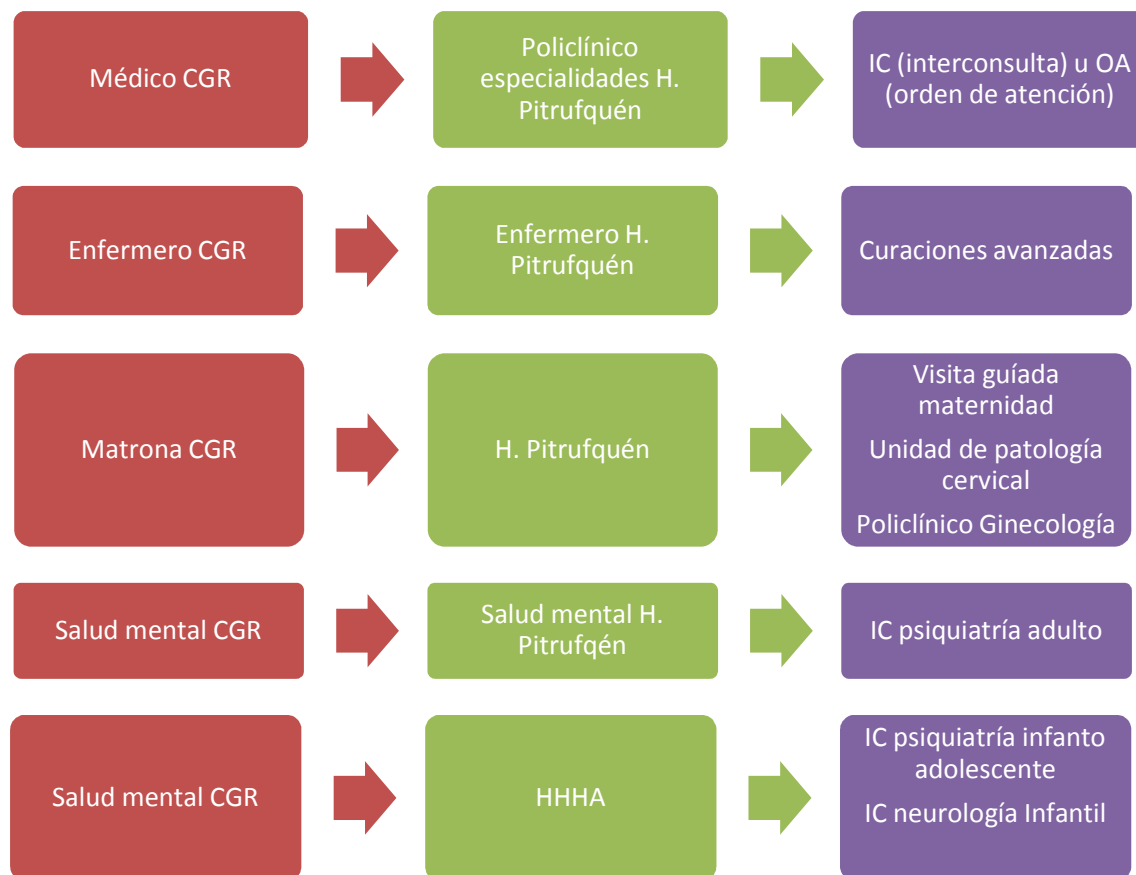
Médico CGR

Policlínico especialidades H. Pitrufquén

IC (interconsulta) u OA (orden de atención)

Enfermero CGR

Enfermero H. Pitrufquén

Curaciones avanzadas

Matrona CGR

H. Pitrufquén

Visita guíada maternidad

Unidad de patología cervical

Policlínico Ginecología

Salud mental CGR

Salud mental H. Pitrufqén

IC psiquiatría adulto

Salud mental CGR

HHHA

IC psiquiatría infanto adolescente

IC neurología Infantil